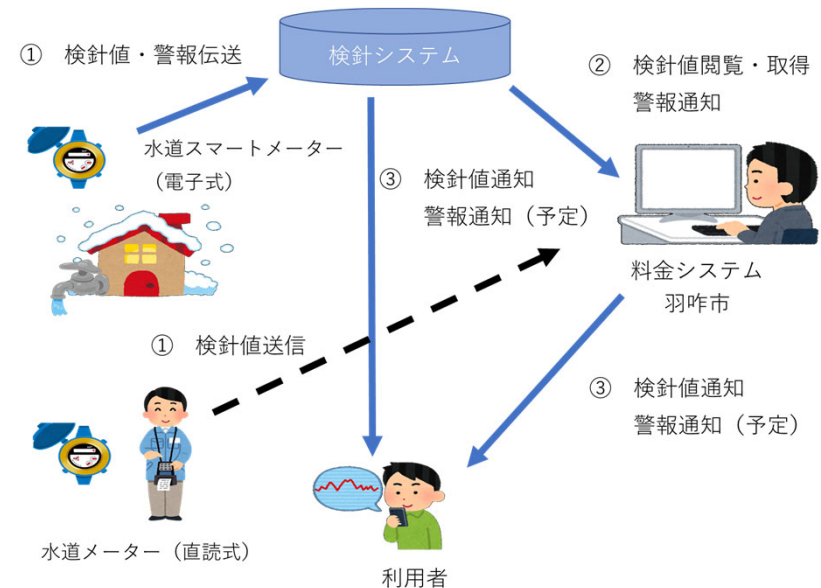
検針システム

① 検針値・警報伝送

② 検針値閲覧・取得
警報通知

水道スマートメーター
（電子式）

③ 検針値通知
警報通知（予定）

料金システム
羽咋市

① 検針値送信

③ 検針値通知
警報通知（予定）

水道メーター（直読式）

利用者